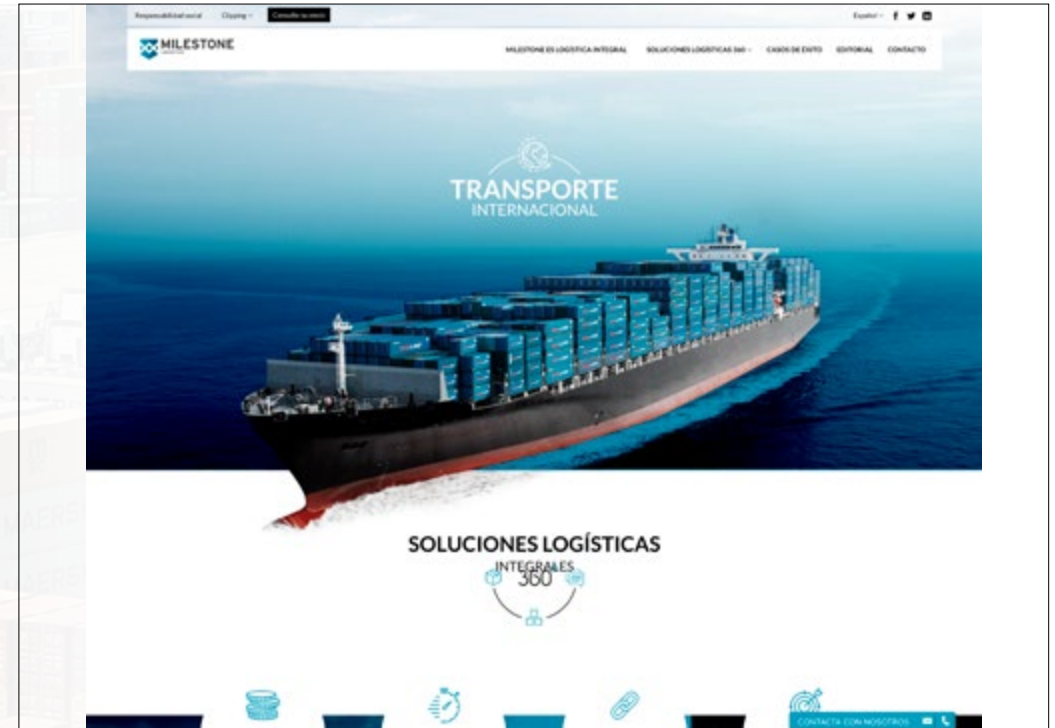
Responsabilidad social Clipping Consulta tu envío

Español f

MILESTONE

MILESTONE ES LOGÍSTICA INTEGRAL SOLUCIONES LOGÍSTICAS 360 CASOS DE ÉXITO EDITORIAL CONTACTO

TRANSPORTE
INTERNACIONAL

SOLUCIONES LOGÍSTICAS
INTEGRALES
360

CONTACTA CON NOSOTROS